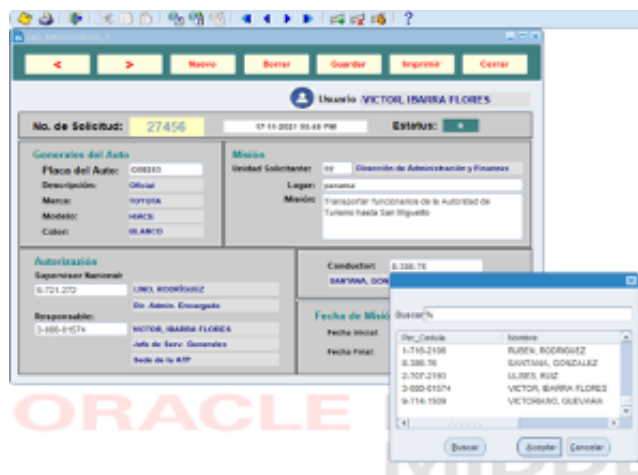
<
>
Nuevo
Borrar
Guardar
Imprimir
Cerrar

Usuario VICTOR, IBARRA FLORES

No. de Solicitud: 27456
17-11-2021 08:48 PM
Estatus: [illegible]

Generales del Auto
Placa del Auto: G08280
Descripción: Oficial
Marca: TOYOTA
Modelo: HIACE
Color: BLANCO

Misión
Unidad Solicitante: 02 Dirección de Administración y Finanzas
Lugar: panama
Misión: Transportar funcionarios de la Autoridad de Turismo hasta San Miguelito

Autorización
Supervisor Nacional:
8-721-272
LINO, RODRÍGUEZ
Dir. Admin. Encargado
Responsable:
3-000-01574
VICTOR, IBARRA FLORES
Jefe de Serv. Generales
Sede de la ATP

Conductor: 8-380-76
SANTANA, GON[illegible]

Fecha de Misi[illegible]
Fecha Inicial:
Fecha Final:

Buscar %

| Cter_Cedula | Nombre |
|---|---|
| 1-715-2108 | RUBEN, RODRIGUEZ |
| 8-380-76 | SANTANA, GONZALEZ |
| 2-707-2193 | ULISES, RUIZ |
| 3-000-01574 | VICTOR, IBARRA FLORES |
| 9-714-1509 | VICTORIANO, GUEVARA |

Buscar
Aceptar
Cancelar

ORACLE